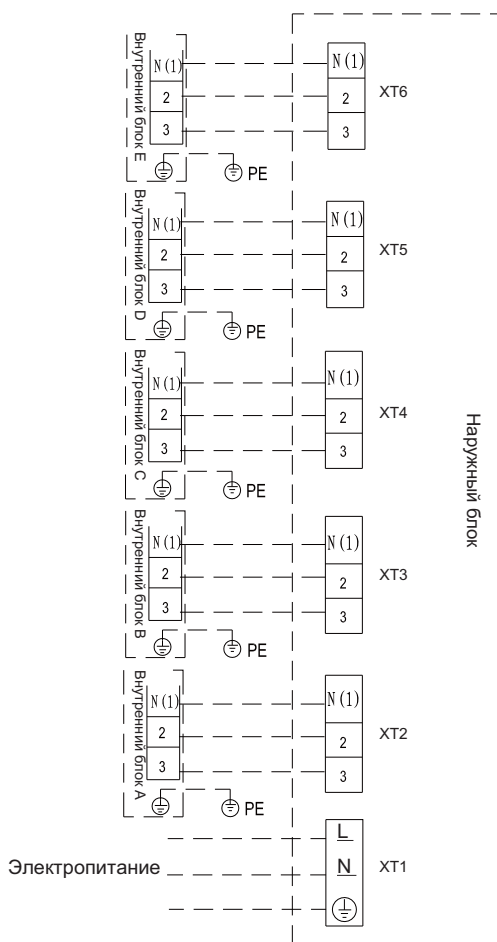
Внутренний блок E
N (1)
2
3
PE
N (1)
2
3
XT6

Внутренний блок D
N (1)
2
3
PE
N (1)
2
3
XT5

Внутренний блок C
N (1)
2
3
PE
N (1)
2
3
XT4

Внутренний блок B
N (1)
2
3
PE
N (1)
2
3
XT3

Внутренний блок A
N (1)
2
3
PE
N (1)
2
3
XT2

Электропитание
L
N
XT1

Наружный блок